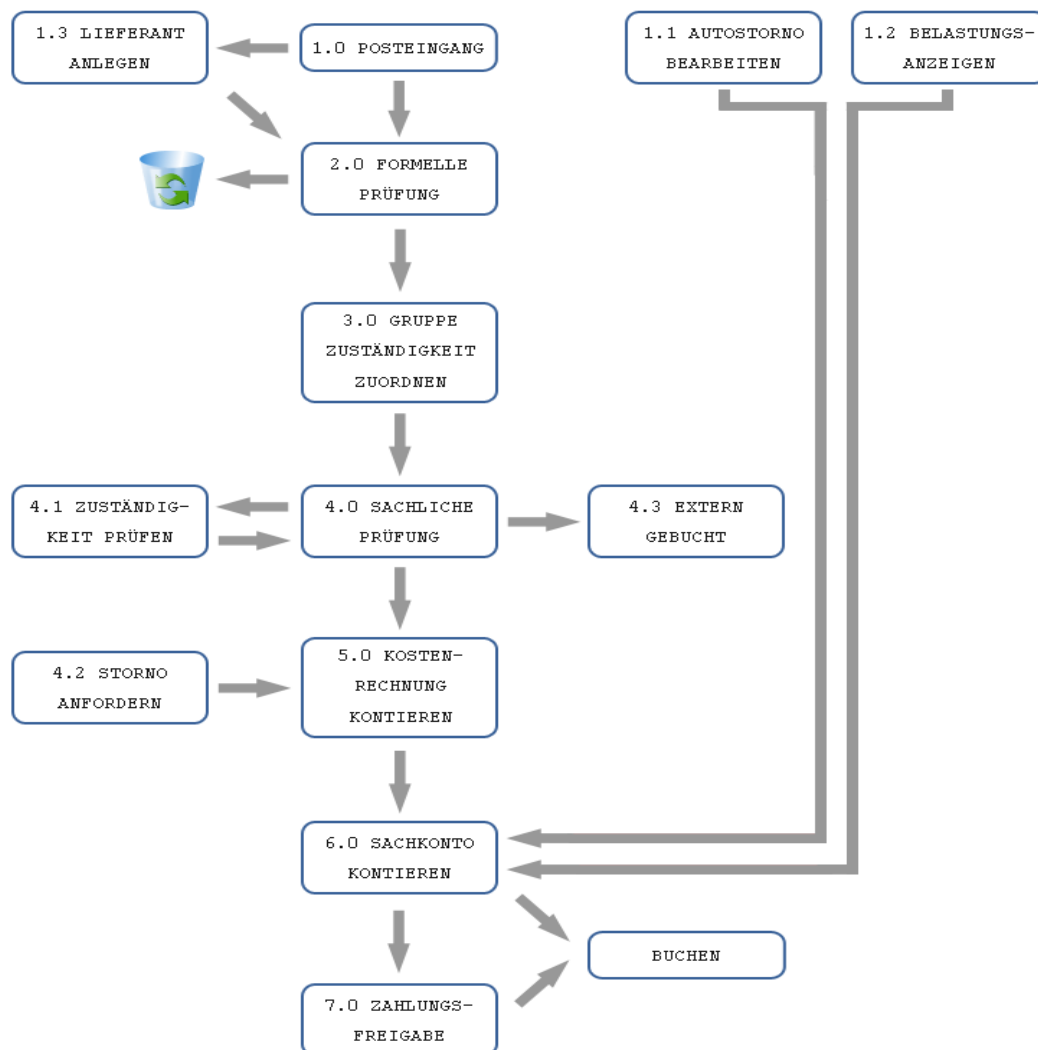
1.3 LIEFERANT ANLEGEN

1.0 POSTEINGANG

1.1 AUTOSTORNO BEARBEITEN

1.2 BELASTUNGS-ANZEIGEN

2.0 FORMELLE PRÜFUNG

3.0 GRUPPE ZUSTÄNDIGKEIT ZUORDNEN

4.1 ZUSTÄNDIGKEIT PRÜFEN

4.0 SACHLICHE PRÜFUNG

4.3 EXTERN GEBUCHT

4.2 STORNO ANFORDERN

5.0 KOSTENRECHNUNG KONTIEREN

6.0 SACHKONTO KONTIEREN

BUCHEN

7.0 ZAHLUNGS-FREIGABE